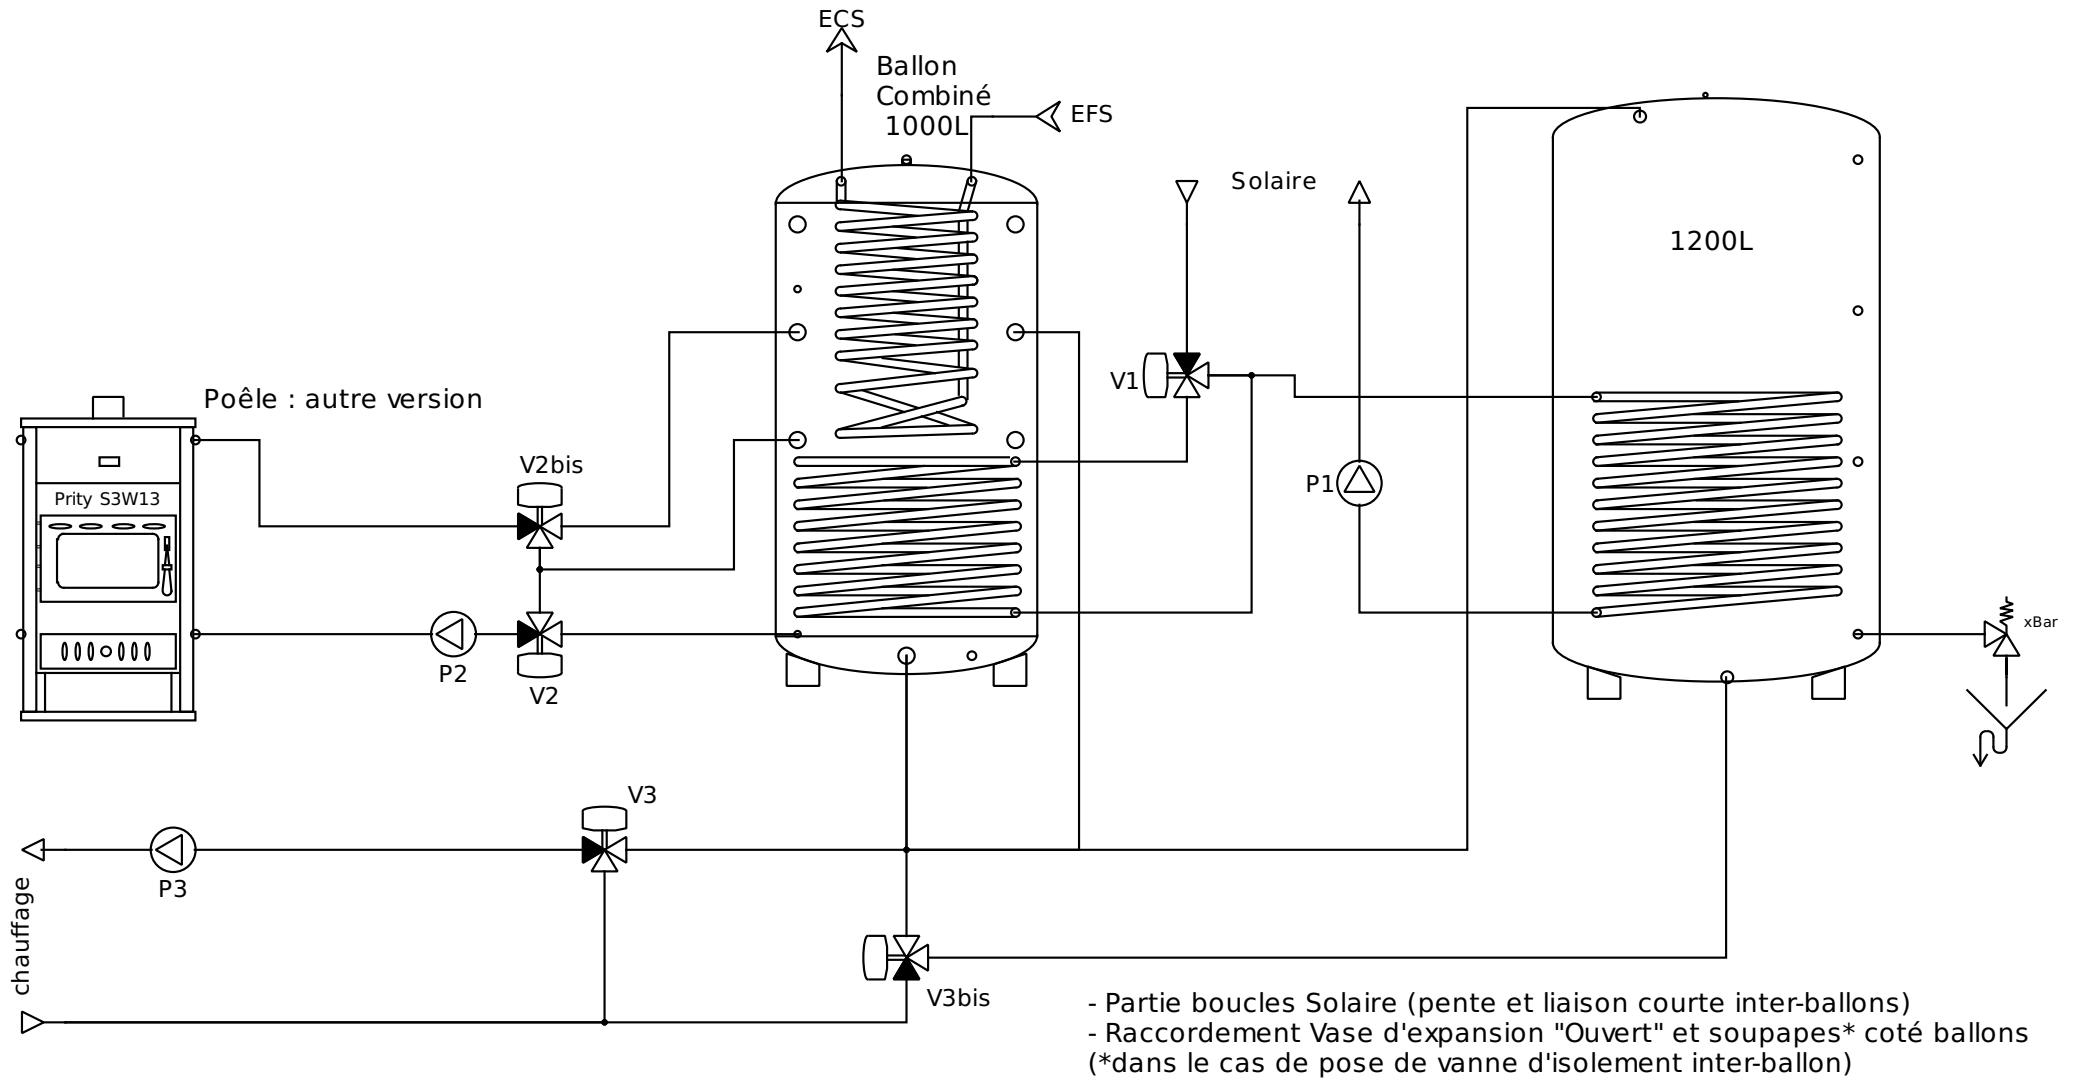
ECS

Ballon Combiné 1000L

EFS

Solaire

1200L

Poêle : autre version

Prity S3W13

V2bis

V1

P1

P2

V2

xBar

V3

P3

chauffage

V3bis

- Partie boucles Solaire (pente et liaison courte inter-ballons)
- Raccordement Vase d'expansion "Ouvert" et soupapes* coté ballons
(*dans le cas de pose de vanne d'isolement inter-ballon)